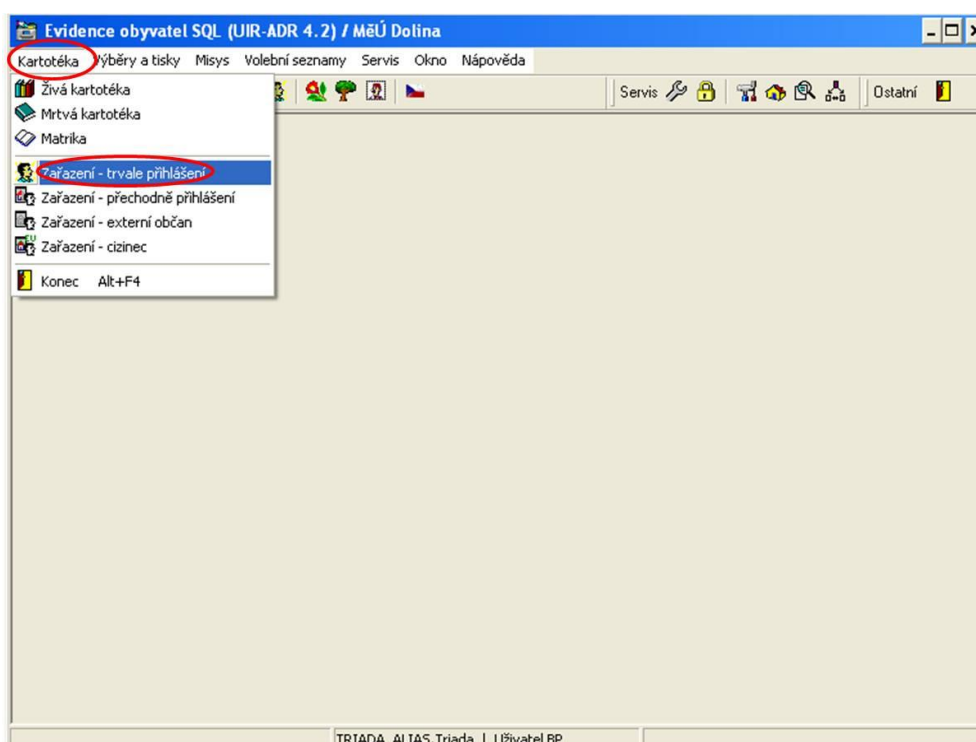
Evidence obyvatel SQL (UIR-ADR 4.2) / MěÚ Dolina

Kartotéka Výběry a tisky Misys Volební seznamy Servis Okno Nápověda

Živá kartotéka
Mrtvá kartotéka
Matrika
Zařazení - trvale přihlášení
Zařazení - přechodně přihlášení
Zařazení - externí občan
Zařazení - cizinec
Konec Alt+F4

Servis Ostatní

TRIADA ALIAS Triada | Uživatel BP